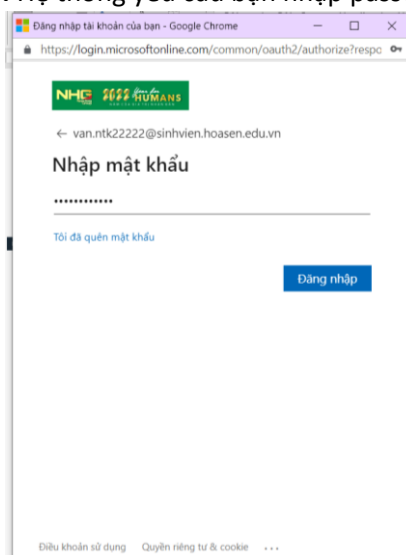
Hệ thống yêu cầu bạn nhập pass

Đăng nhập tài khoản của bạn - Google Chrome

https://login.microsoftonline.com/common/oauth2/authorize?respo

NHG 2022 HUMANS

← van.ntk22222@sinhvien.hoasen.edu.vn

Nhập mật khẩu

••••••••••••

Tôi đã quên mật khẩu

Đăng nhập

Điều khoản sử dụng Quyền riêng tư & cookie ...